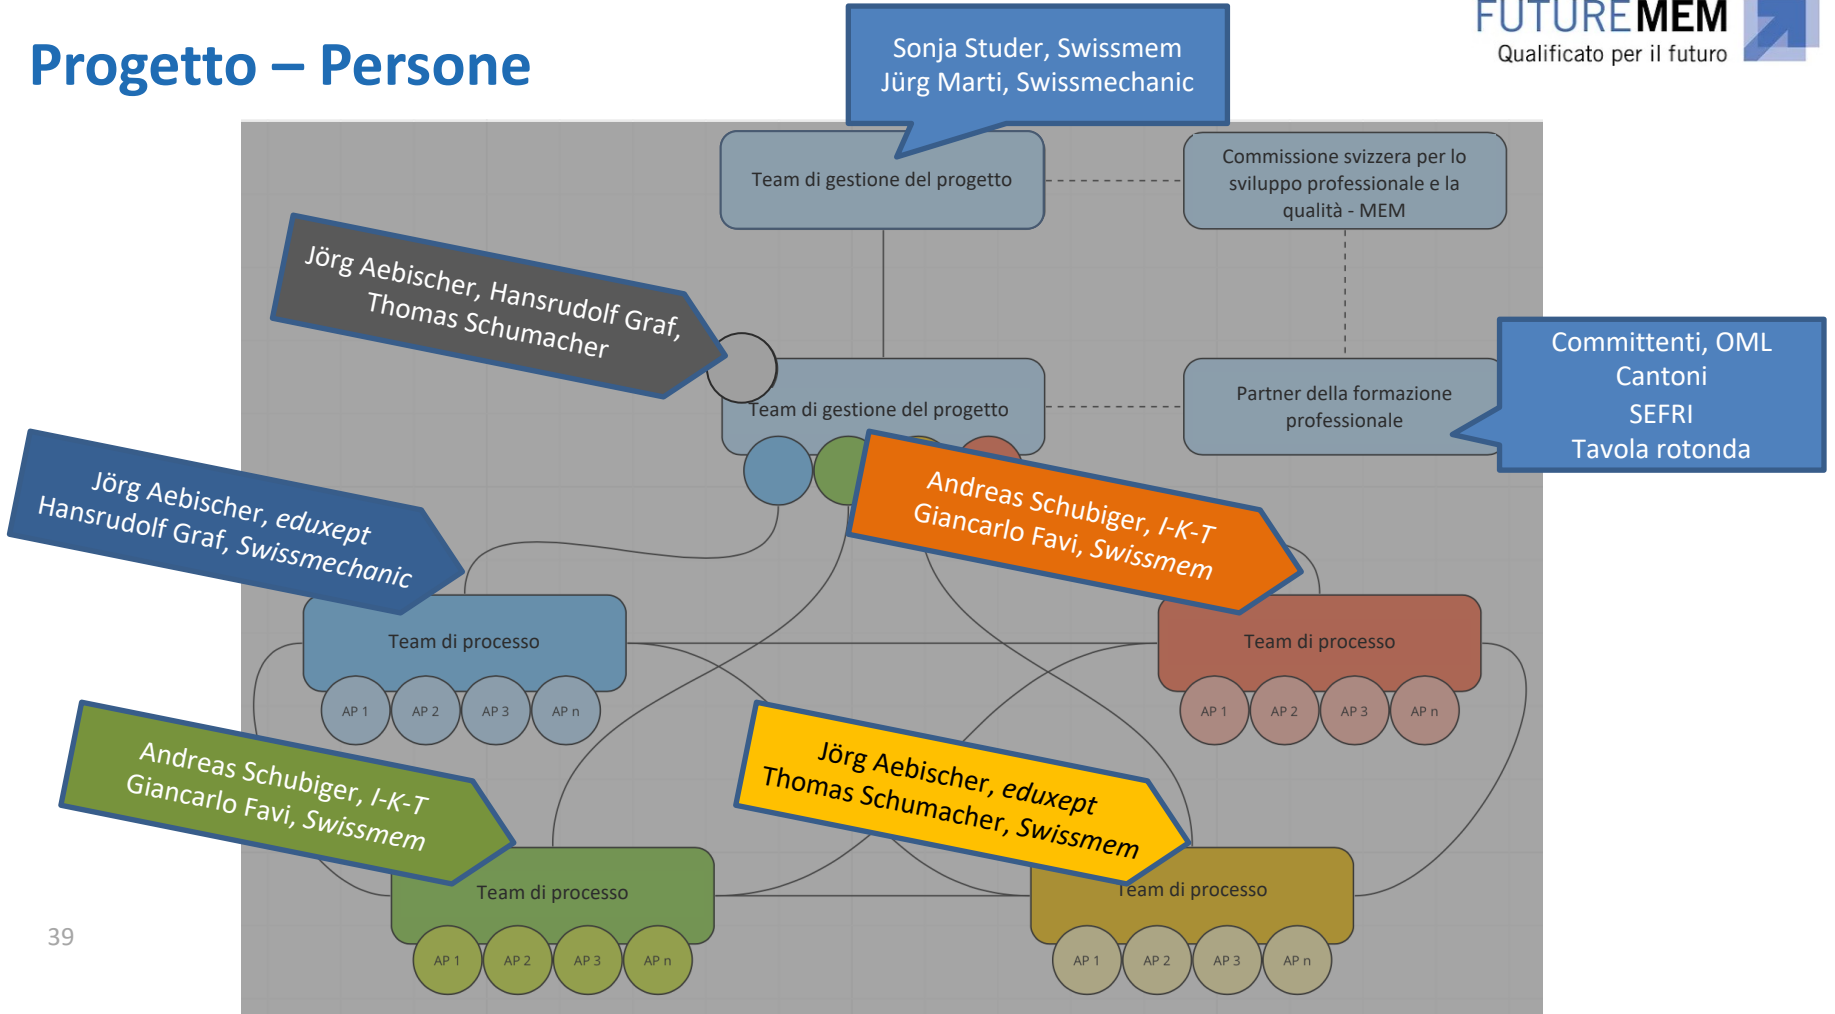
Progetto – Persone

FUTUREMEM
Qualificato per il futuro

Sonja Studer, Swissmem
Jürg Marti, Swissmechanic

Team di gestione del progetto

Commissione svizzera per lo sviluppo professionale e la qualità - MEM

Jörg Aebischer, Hansrudolf Graf, Thomas Schumacher

Team di gestione del progetto

Partner della formazione professionale

Committenti, OML
Cantoni
SEFRI
Tavola rotonda

Jörg Aebischer, eduxept
Hansrudolf Graf, Swissmechanic

Andreas Schubiger, I-K-T
Giancarlo Favi, Swissmem

Team di processo

AP 1 AP 2 AP 3 AP n

Team di processo

AP 1 AP 2 AP 3 AP n

Andreas Schubiger, I-K-T
Giancarlo Favi, Swissmem

Jörg Aebischer, eduxept
Thomas Schumacher, Swissmem

Team di processo

AP 1 AP 2 AP 3 AP n

Team di processo

AP 1 AP 2 AP 3 AP n

39